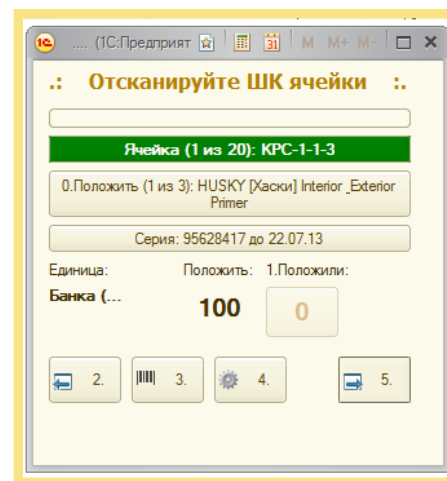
.... (1С:Предприят M M+ M−

.: Отсканируйте ШК ячейки :.

Ячейка (1 из 20): КРС-1-1-3

0.Положить (1 из 3): HUSKY [Хаски] Interior _Exterior Primer

Серия: 95628417 до 22.07.13

Единица:

Положить:

1.Положили:

Банка (...

100

0

2.

3.

4.

5.